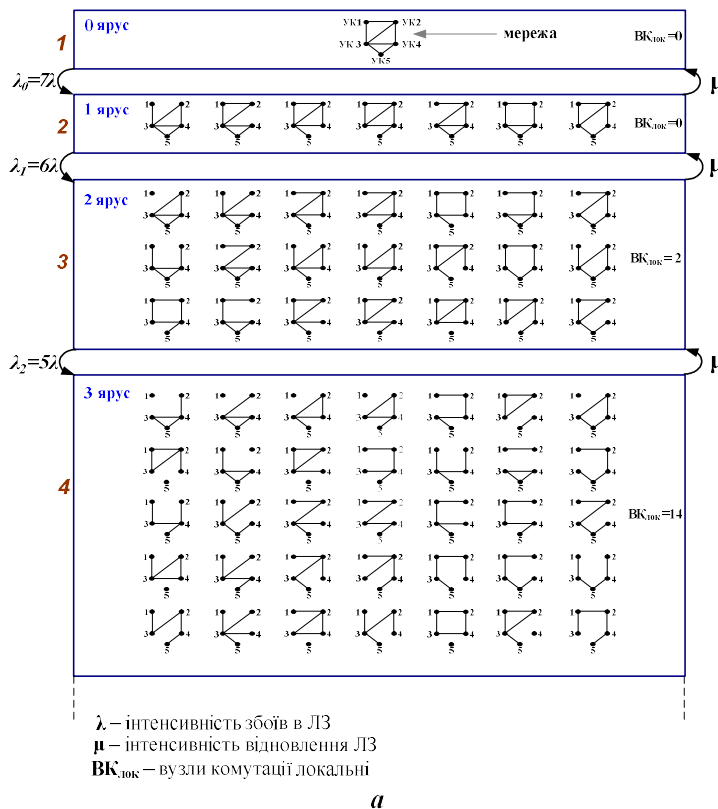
1

0 ярус

УК1 УК2
УК 3 УК4
УК5

мережа

ВК$_{лок}$=0

$\lambda_0$=7$\lambda$

μ

2

1 ярус

ВК$_{лок}$=0

$\lambda_1$=6$\lambda$

μ

3

2 ярус

ВК$_{лок}$= 2

$\lambda_2$=5$\lambda$

μ

4

3 ярус

ВК$_{лок}$=14

**λ** – інтенсивність збоїв в ЛЗ
**μ** – інтенсивність відновлення ЛЗ
**ВК$_{лок}$** – вузли комутації локальні

*а*